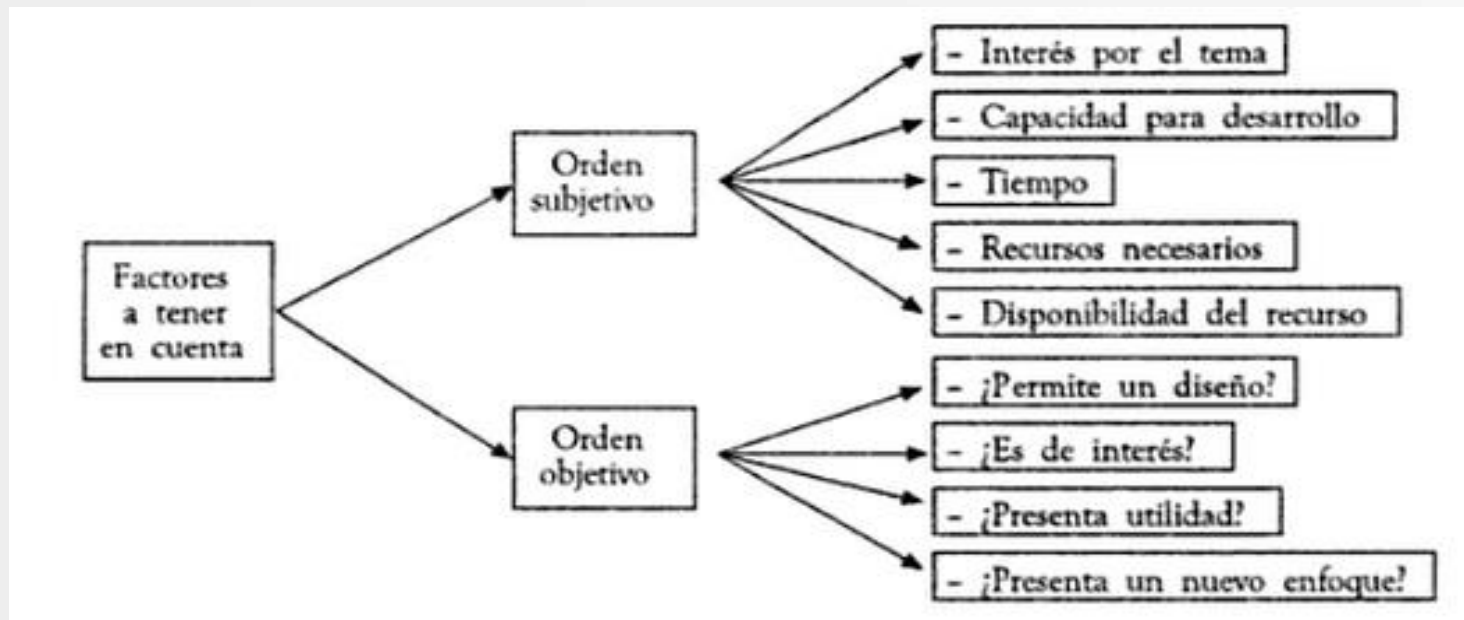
Factores a tener en cuenta

Orden subjetivo

- Interés por el tema
- Capacidad para desarrollo
- Tiempo
- Recursos necesarios
- Disponibilidad del recurso

Orden objetivo

- ¿Permite un diseño?
- ¿Es de interés?
- ¿Presenta utilidad?
- ¿Presenta un nuevo enfoque?